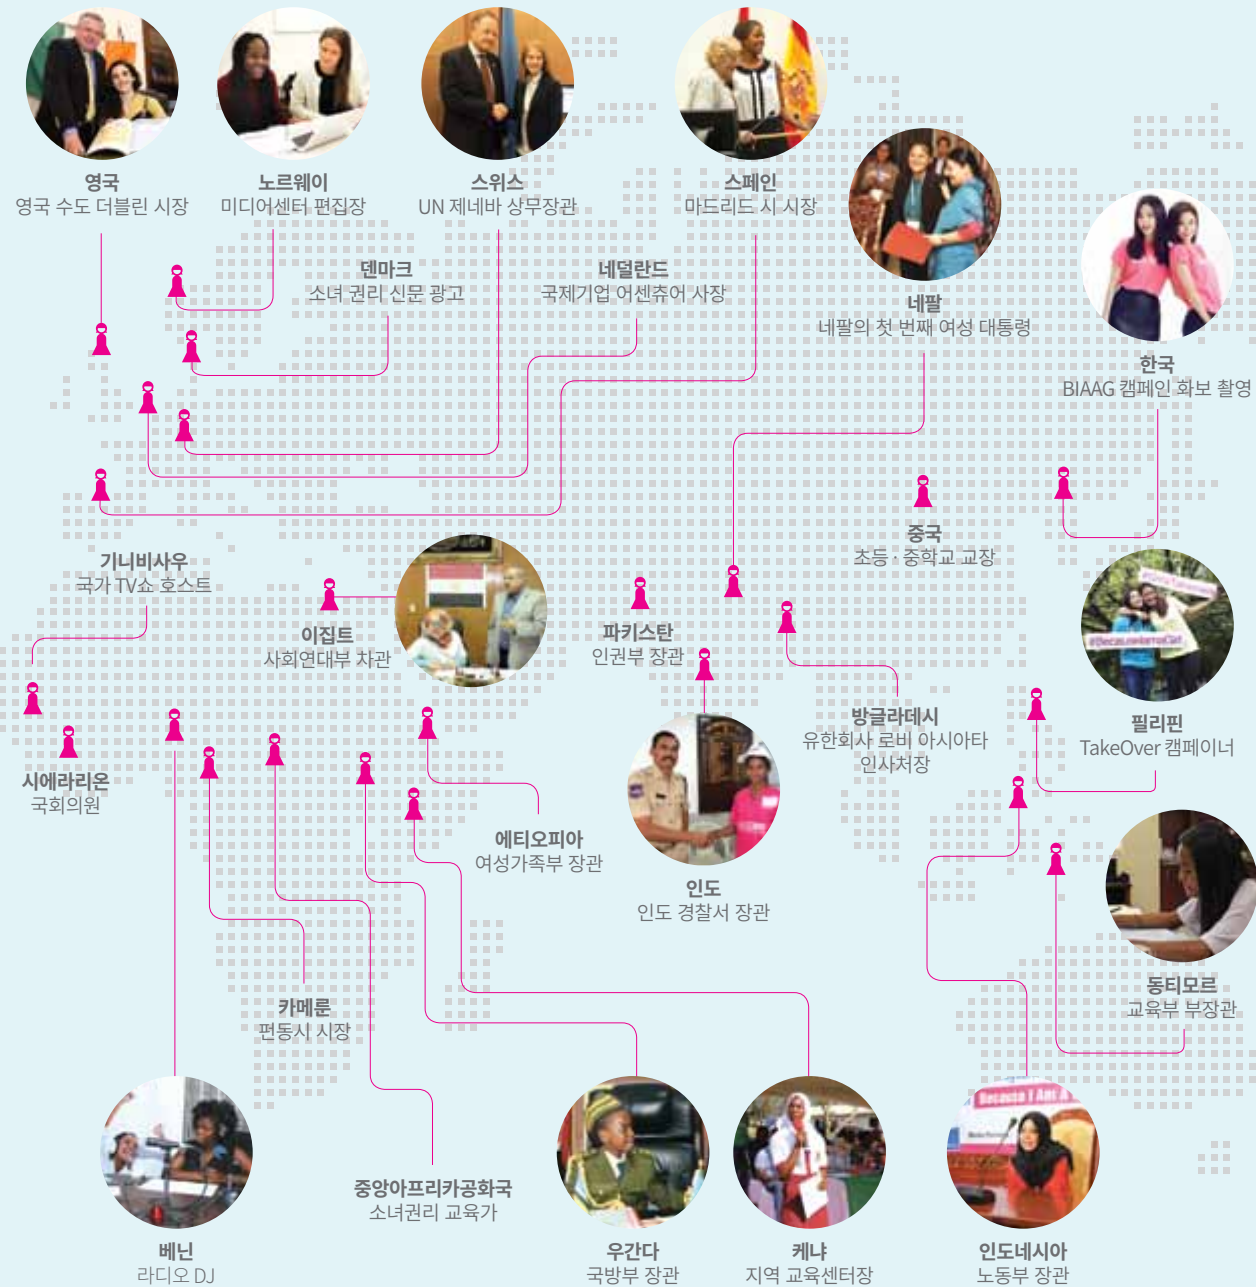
영국
영국 수도 더블린 시장

노르웨이
미디어센터 편집장

스위스
UN 제네바 상무장관

스페인
마드리드 시 시장

덴마크
소녀 권리 신문 광고

네덜란드
국제기업 어센츄어 사장

네팔
네팔의 첫 번째 여성 대통령

한국
BIAAG 캠페인 화보 촬영

중국
초등 · 중학교 교장

기니비사우
국가 TV쇼 호스트

이집트
사회연대부 차관

파키스탄
인권부 장관

방글라데시
유한회사 로비 아시아타 인사처장

필리핀
TakeOver 캠페이너

시에라리온
국회의원

에티오피아
여성가족부 장관

인도
인도 경찰서 장관

동티모르
교육부 부장관

카메룬
펀동시 시장

중앙아프리카공화국
소녀권리 교육가

베닌
라디오 DJ

우간다
국방부 장관

케냐
지역 교육센터장

인도네시아
노동부 장관